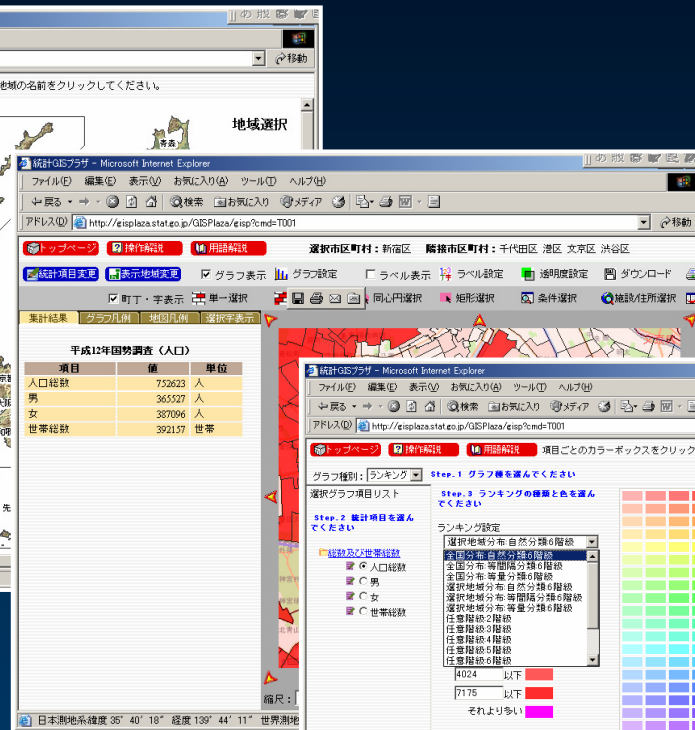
移動

地域の名前をクリックしてください。

地域選択

青森

統計GISプラザ - Microsoft Internet Explorer

ファイル(F) 編集(E) 表示(V) お気に入り(A) ツール(T) ヘルプ(H)

戻る 検索 お気に入り メディア

アドレス(D) http://gisplaza.stat.go.jp/GISPlaza/gisp?cmd=T001 移動

トップページ 操作解説 用語解説 選択市区町村：新宿区 隣接市区町村：千代田区 港区 文京区 渋谷区

統計項目変更 表示地域変更 グラフ表示 グラフ設定 ラベル表示 ラベル設定 透明度設定 ダウンロード

町丁・字表示 単一選択 同心円選択 矩形選択 条件選択 施設/住所選択

集計結果 グラフ凡例 地図凡例 選択字表示

平成12年国勢調査（人口）

| 項目 | 値 | 単位 |
|---|---|---|
| 人口総数 | 752623 | 人 |
| 男 | 365527 | 人 |
| 女 | 387096 | 人 |
| 世帯総数 | 392157 | 世帯 |

縮尺：

日本測地系緯度 35°40' 18" 経度 139°44' 11" 世界測地

統計GISプラザ - Microsoft Internet Explorer

ファイル(F) 編集(E) 表示(V) お気に入り(A) ツール(T) ヘルプ(H)

戻る 検索 お気に入り メディア

アドレス(D) http://gisplaza.stat.go.jp/GISPlaza/gisp?cmd=T001

トップページ 操作解説 用語解説 項目ごとのカラーボックスをクリック

グラフ種別：ランキング Step.1 グラフ種を選んでください

選択グラフ項目リスト

Step.2 統計項目を選んでください

総数及び世帯総数
人口総数
男
女
世帯総数

Step.3 ランキングの種類と色を選んでください

ランキング設定

選択地域分布:自然分類6階級
全国分布:自然分類6階級
全国分布:等間隔分類6階級
全国分布:等量分類6階級
選択地域分布:自然分類6階級
選択地域分布:等間隔分類6階級
選択地域分布:等量分類6階級
任意階級2階級
任意階級3階級
任意階級4階級
任意階級5階級
任意階級6階級

4024 以下
7175 以下
それより多い